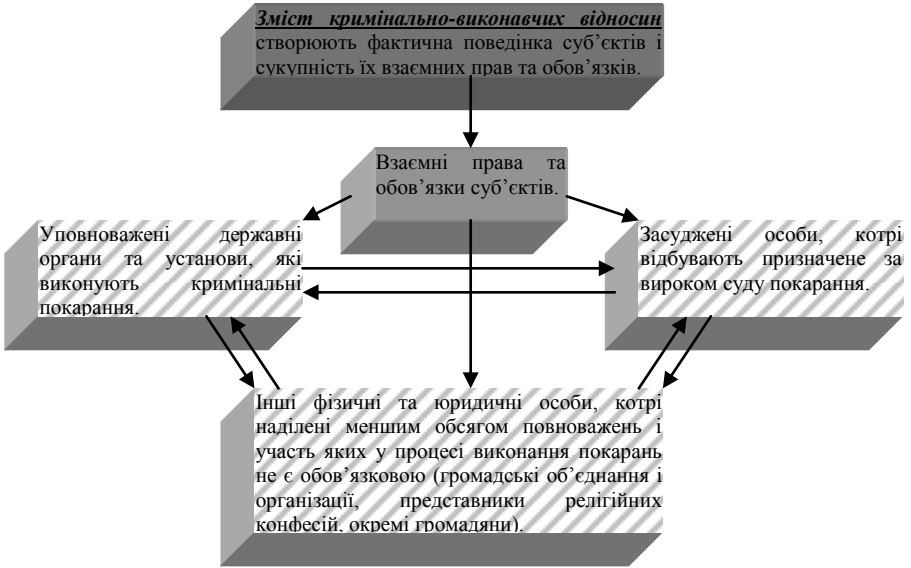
***Зміст кримінально-виконавчих відносин*** створюють фактична поведінка суб'єктів і сукупність їх взаємних прав та обов'язків.

Взаємні права та обов'язки суб'єктів.

Уповноважені державні органи та установи, які виконують кримінальні покарання.

Засуджені особи, котрі відбувають призначене за вироком суду покарання.

Інші фізичні та юридичні особи, котрі наділені меншим обсягом повноважень і участь яких у процесі виконання покарань не є обов'язковою (громадські об'єднання і організації, представники релігійних конфесій, окремі громадяни).